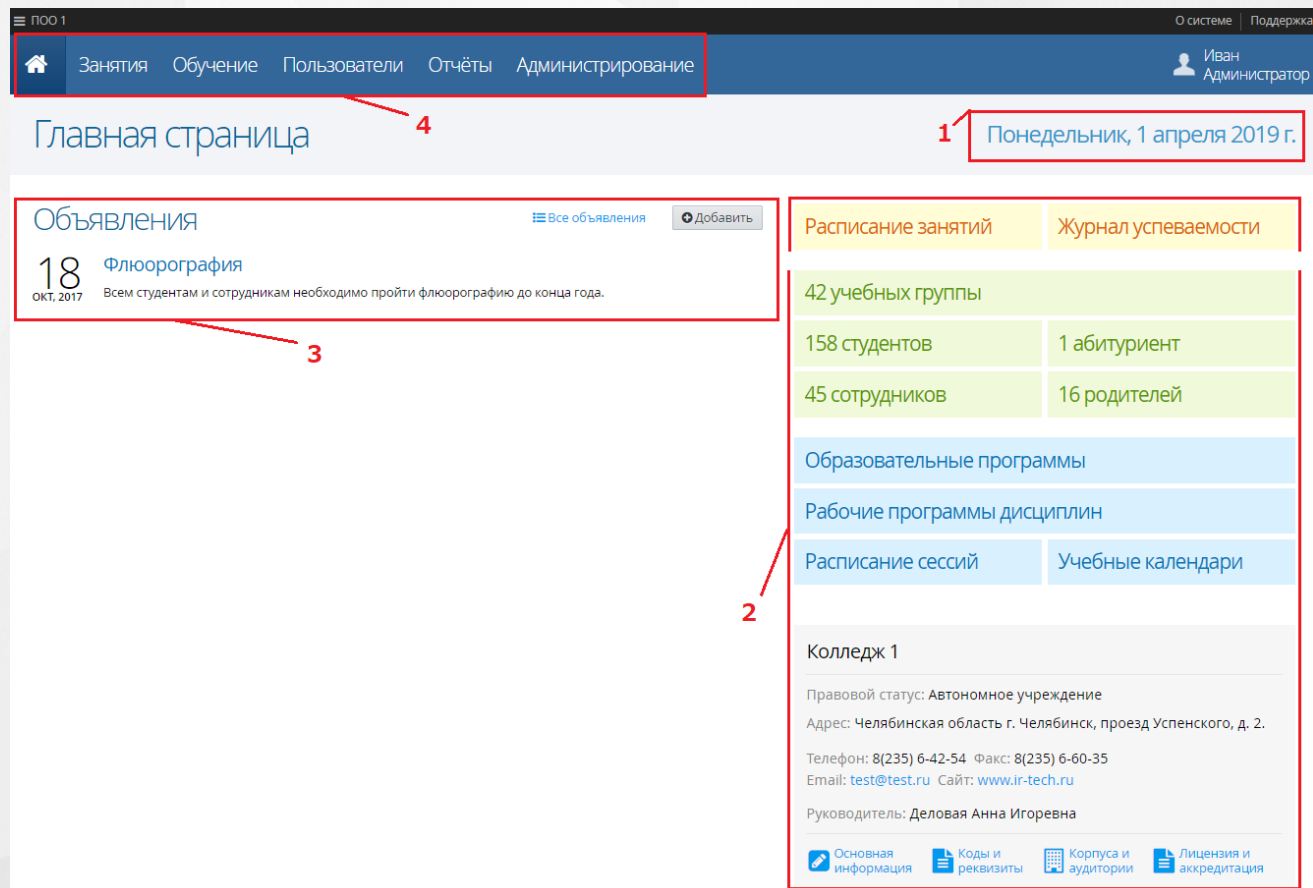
ПОО 1

О системе | Поддержка

Занятия Обучение Пользователи Отчёты Администрирование

Иван Администратор

4

Главная страница

1

Понедельник, 1 апреля 2019 г.

Объявления

Все объявления

Добавить

18
ОКТ, 2017

Флюорография

Всем студентам и сотрудникам необходимо пройти флюорографию до конца года.

3

Расписание занятий

Журнал успеваемости

42 учебных группы

158 студентов

1 абитуриент

45 сотрудников

16 родителей

Образовательные программы

Рабочие программы дисциплин

Расписание сессий

Учебные календари

2

Колледж 1

Правовой статус: Автономное учреждение

Адрес: Челябинская область г. Челябинск, проезд Успенского, д. 2.

Телефон: 8(235) 6-42-54 Факс: 8(235) 6-60-35
Email: test@test.ru Сайт: www.ir-tech.ru

Руководитель: Деловая Анна Игоревна

Основная информация

Коды и реквизиты

Корпуса и аудитории

Лицензия и аккредитация